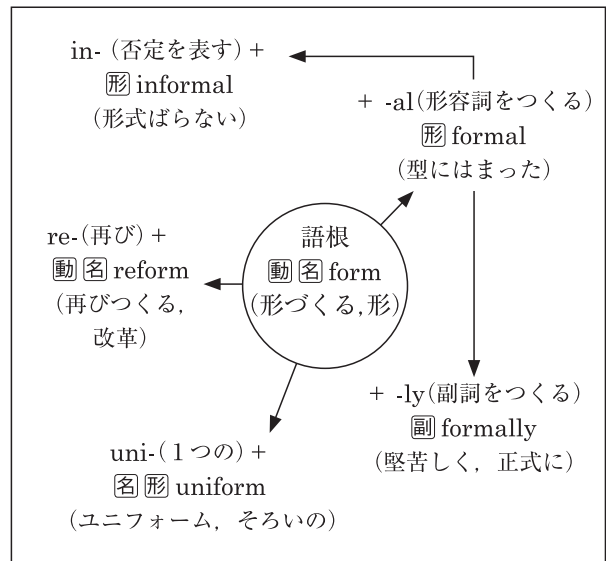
in-（否定を表す）+
形 informal
（形式ばらない）

+ -al（形容詞をつくる）
形 formal
（型にはまった）

re-（再び）+
動 名 reform
（再びつくる，
改革）

語根
動 名 form
（形づくる，形）

+ -ly（副詞をつくる）
副 formally
（堅苦しく，正式に）

uni-（1つの）+
名 形 uniform
（ユニフォーム，そろいの）